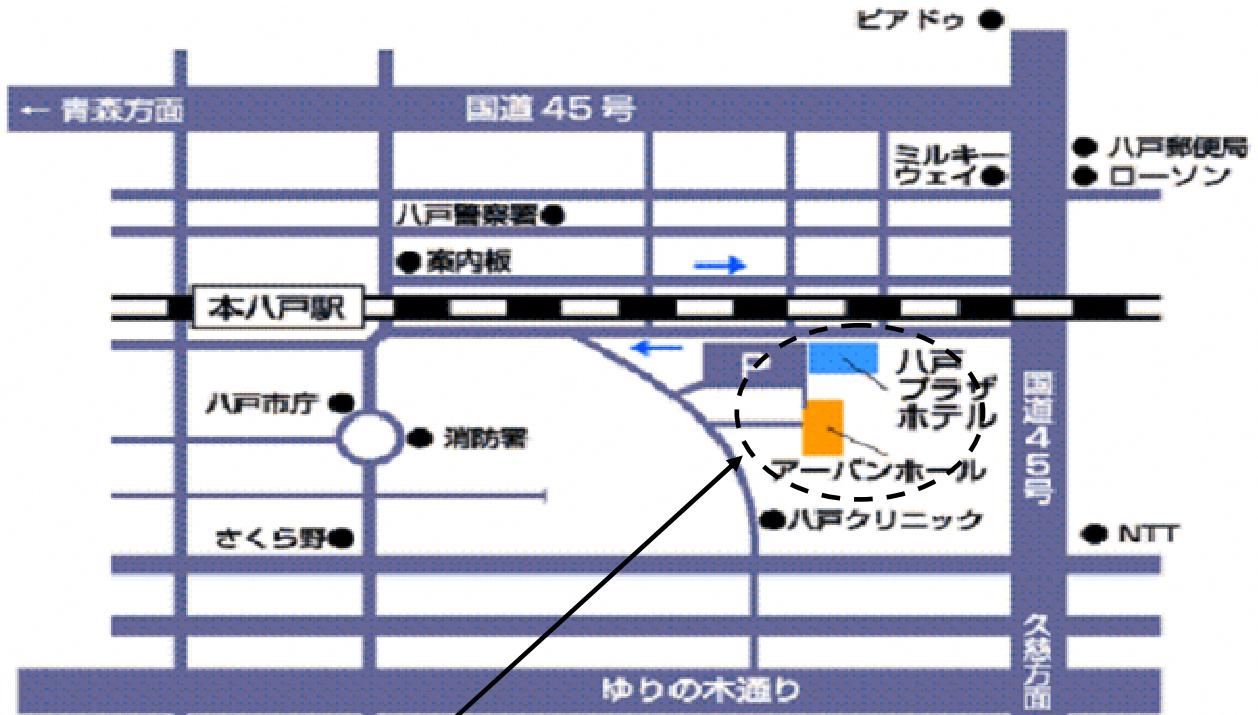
ピアドゥ

← 青森方面

国道45号

ミルキーウェイ

八戸郵便局

ローソン

八戸警察署

案内板

本八戸駅

八戸プラザホテル

アーバンホール

国道45号

八戸市庁

消防署

八戸クリニック

さくら野

NTT

久慈方面

ゆりの木通り